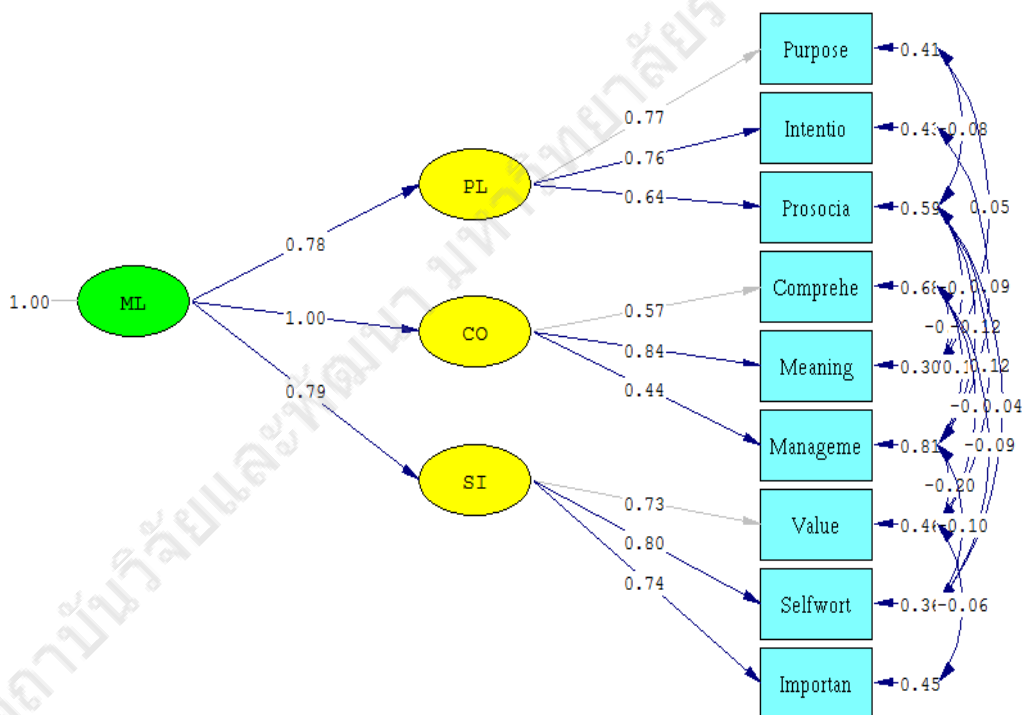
1.00
ML
0.78
1.00
0.79
PL
CO
SI
0.77
0.76
0.64
0.57
0.84
0.44
0.73
0.80
0.74
Purpose
Intentio
Prosocia
Comprehe
Meaning
Manageme
Value
Selfwort
Importan
0.41
0.43
0.59
0.66
0.30
0.81
0.46
0.36
0.45
-0.08
0.05
-0.09
-0.12
0.12
-0.04
-0.09
-0.20
-0.10
-0.06
สถาบันวิจัยและพัฒนา มหาวิทยาลัยราชภัฏ